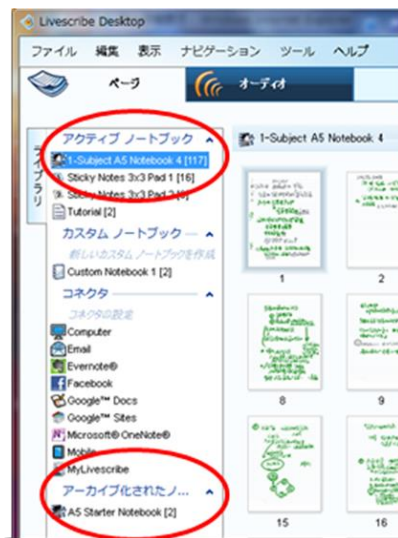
Livescribe Desktop

ファイル 編集 表示 ナビゲーション ツール ヘルプ

ページ
オーディオ

ライブラリ

アクティブ ノートブック
1-Subject A5 Notebook 4 [117]
Sticky Notes 3x3 Pad 1 [16]
Sticky Notes 3x3 Pad 2 [4]
Tutorial [2]

カスタム ノートブック
新しいカスタム ノートブックを作成
Custom Notebook 1 [2]

コネクタ
コネクタの設定
Computer
Email
Evernote®
Facebook
Google™ Docs
Google™ Sites
Microsoft® OneNote®
Mobile
MyLivescribe

アーカイブ化されたノ...
A5 Starter Notebook [2]

1-Subject A5 Notebook 4

1
2
8
9
15
16